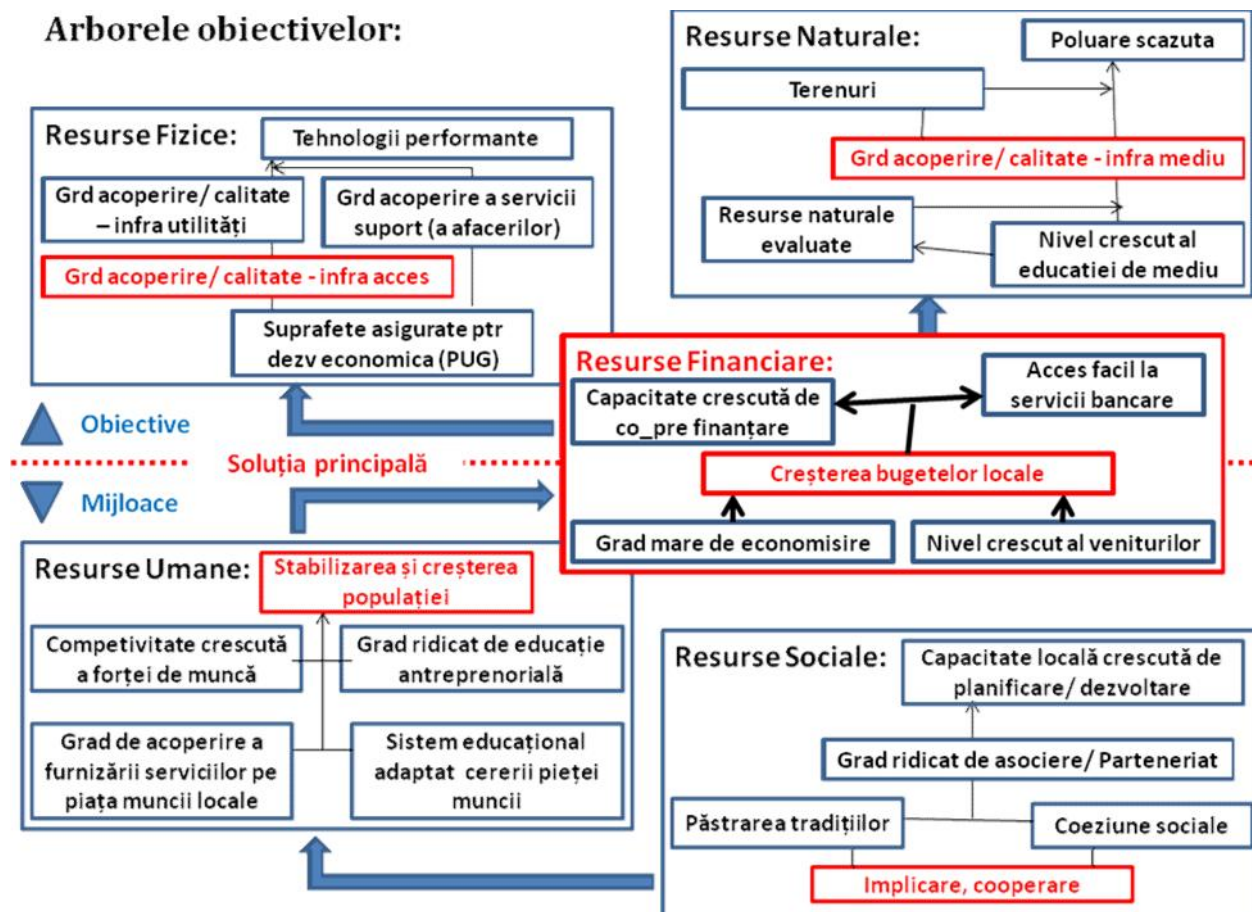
Arborele obiectivelor:

Resurse Fizice:

Tehnologii performante

Grd acoperire/ calitate – infra utilități

Grd acoperire a servicii suport (a afacerilor)

Grd acoperire/ calitate - infra acces

Suprafete asigurate ptr dezv economica (PUG)

Resurse Naturale:

Poluare scazuta

Terenuri

Grd acoperire/ calitate - infra mediu

Resurse naturale evaluate

Nivel crescut al educatiei de mediu

Obiective

Soluția principală

Mijloace

Resurse Financiare:

Capacitate crescută de co_pre finanțare

Acces facil la servicii bancare

Creșterea bugetelor locale

Grad mare de economisire

Nivel crescut al veniturilor

Resurse Umane:

Stabilizarea și creșterea populației

Competitivitate crescută a forței de muncă

Grad ridicat de educație antreprenorială

Grad de acoperire a furnizării serviciilor pe piața muncii locale

Sistem educațional adaptat cererii pieței muncii

Resurse Sociale:

Capacitate locală crescută de planificare/ dezvoltare

Grad ridicat de asociere/ Parteneriat

Păstrarea tradițiilor

Coeziune sociale

Implicare, cooperare